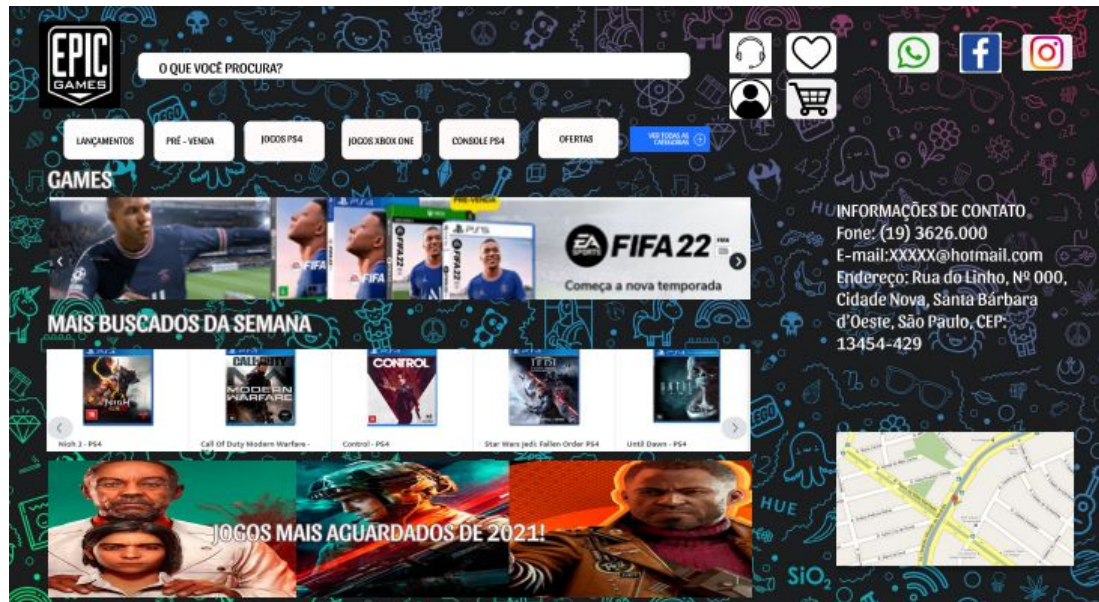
EPIC GAMES

O QUE VOCÊ PROCURA?

LANÇAMENTOS
PRÉ - VENDA
JOGOS PS4
JOGOS XBOX ONE
CONSOLE PS4
OFERTAS
VER TODAS AS CATEGORIAS

GAMES

PRÉ-VENDA
FIFA 22
Começa a nova temporada

MAIS BUSCADOS DA SEMANA

Nioh 2 - PS4
Call Of Duty Modern Warfare -
Control - PS4
Star Wars Jedi: Fallen Order PS4
Until Dawn - PS4

JOGOS MAIS AGUARDADOS DE 2021!

INFORMAÇÕES DE CONTATO
Fone: (19) 3626.000
E-mail:XXXXX@hotmail.com
Endereço: Rua do Linho, Nº 000, Cidade Nova, Santa Bárbara d'Oeste, São Paulo, CEP: 13454-429